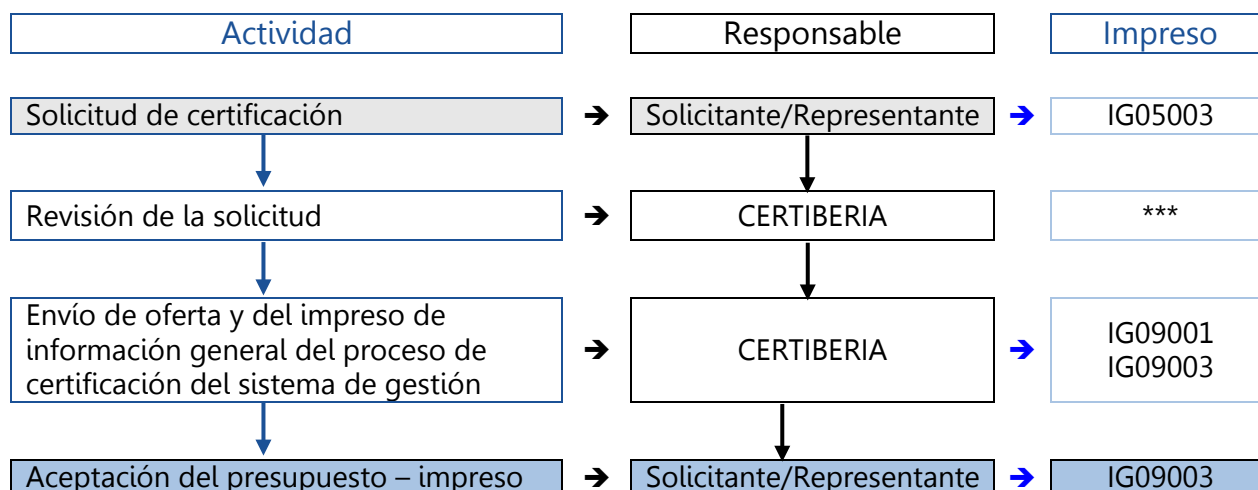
Actividad

Responsable

Impreso

Solicitud de certificación ➔ Solicitante/Representante ➔ IG05003

Revisión de la solicitud ➔ CERTIBERIA ***

Envío de oferta y del impreso de información general del proceso de certificación del sistema de gestión ➔ CERTIBERIA ➔ IG09001 IG09003

Aceptación del presupuesto – impreso ➔ Solicitante/Representante ➔ IG09003